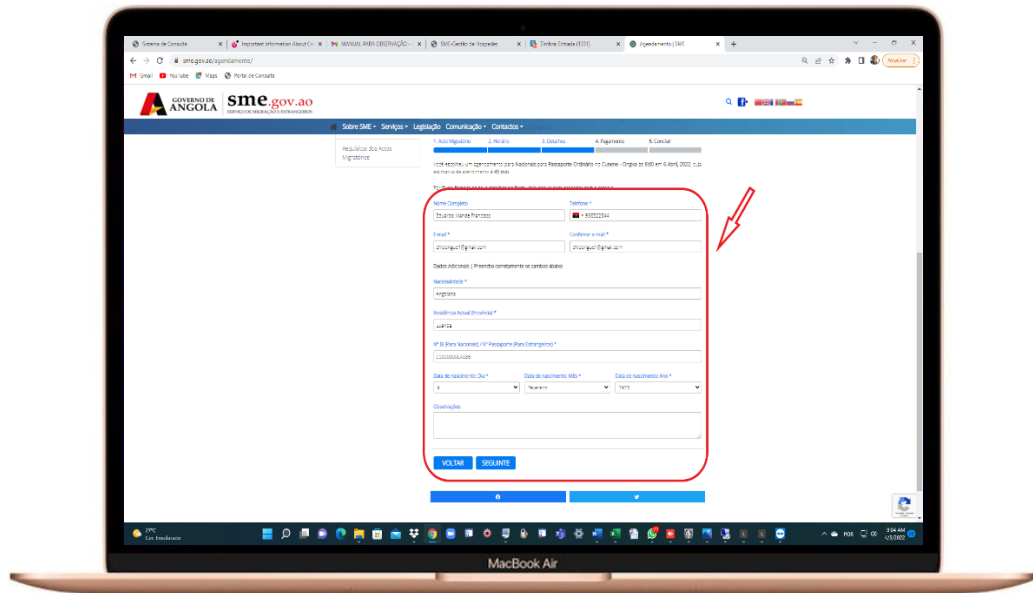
Sistema de Consulta | Important information About Co | MANUAL PARA OBSERVAÇÃO | SME-Gestão de Hospedes | Zimbra: Entrada | Agendamento | SME

sme.gov.ao/agendamento/

Gmail YouTube Maps Portal de Consulta

Atualizar

GOVERNO DE ANGOLA

sme.gov.ao

SERVIÇO DE MIGRAÇÃO E ESTRANGEIROS

Sobre SME ▾ Serviços ▾ Legislação Comunicação ▾ Contactos ▾

Republica dos Actos Migratórios

1. Acto Migratório 2. Horário 3. Detalhes 4. Pagamento 5. Concluir

Você escolheu um agendamento para Nacional para Passaporte Ordinário no Cuanza - Origiva as 8:00 em 6 Abril, 2022, o.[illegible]

Por favor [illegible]

Nome Completo
Eduardo Wande Francisco

Telefone *
+ 936522344

Email *
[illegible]@gmail.com

Confirmar e-mail *
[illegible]@gmail.com

Dados Adicionais | Preencha correctamente os cambos abaixo

Nacionalidade *
Angolana

Residência Actual (Província) *
Luanda

Nº BI (Para Nacionais) / Nº Passaporte (Para Estrangeiros) *
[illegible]

Data de nascimento Dia *
6

Data de nascimento Mês *
Fevereiro

Data de nascimento Ano *
1975

Observações

VOLTAR SEGUINTE

27°C
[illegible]

POR
3:04 AM
4/5/2022

MacBook Air